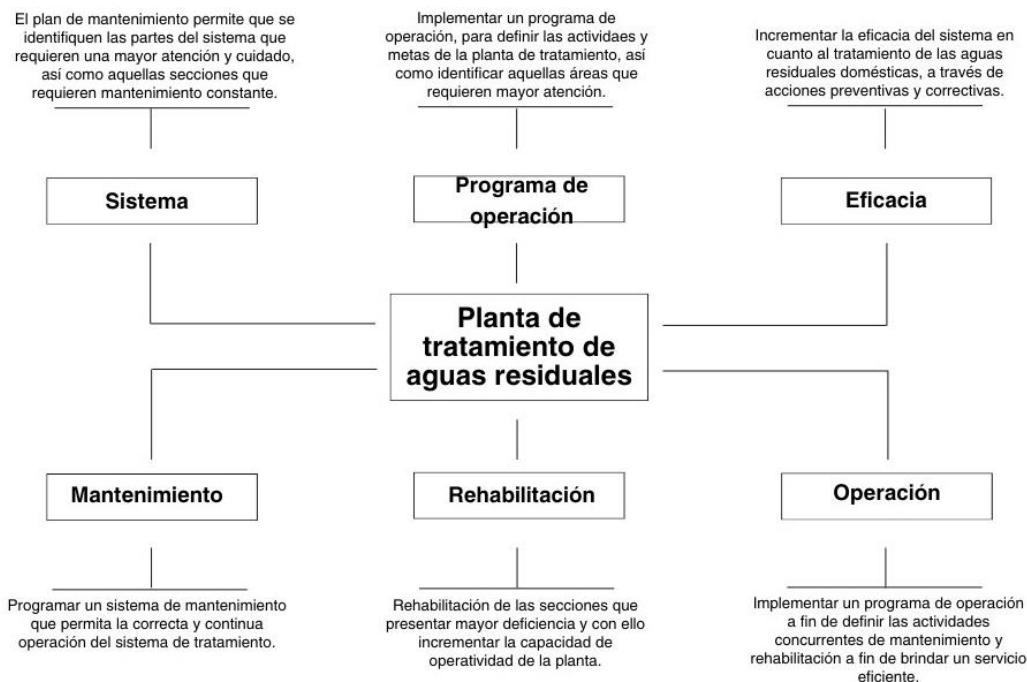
El plan de mantenimiento permite que se identifiquen las partes del sistema que requieren una mayor atención y cuidado, así como aquellas secciones que requieren mantenimiento constante.

Implementar un programa de operación, para definir las actividaes y metas de la planta de tratamiento, así como identificar aquellas áreas que requieren mayor atención.

Incrementar la eficacia del sistema en cuanto al tratamiento de las aguas residuales domésticas, a través de acciones preventivas y correctivas.

Sistema

Programa de operación

Eficacia

Planta de tratamiento de aguas residuales

Mantenimiento

Rehabilitación

Operación

Programar un sistema de mantenimiento que permita la correcta y continua operación del sistema de tratamiento.

Rehabilitación de las secciones que presentar mayor deficiencia y con ello incrementar la capacidad de operatividad de la planta.

Implementar un programa de operación a fin de definir las actividades concurrentes de mantenimiento y rehabilitación a fin de brindar un servicio eficiente.